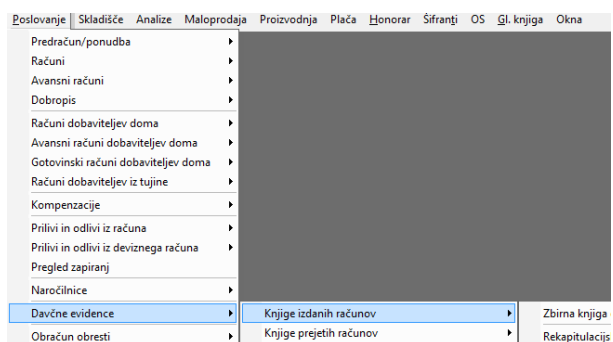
Poslovanje Skladišče Analize Maloprodaja Proizvodnja Plača Honorar Šifranti OS Gl. knjiga Okna

Predračun/ponudba
Računi
Avansni računi
Dobropis
Računi dobaviteljev doma
Avansni računi dobaviteljev doma
Gotovinski računi dobaviteljev doma
Računi dobaviteljev iz tujine
Kompenzacije
Prilivi in odlivi iz računa
Prilivi in odlivi iz deviznega računa
Pregled zapiranj
Naročilnice
Davčne evidence
Obračun obresti

Knjige izdanih računov
Knjige prejetih računov

Zbirna knjiga
Rekapitulacij